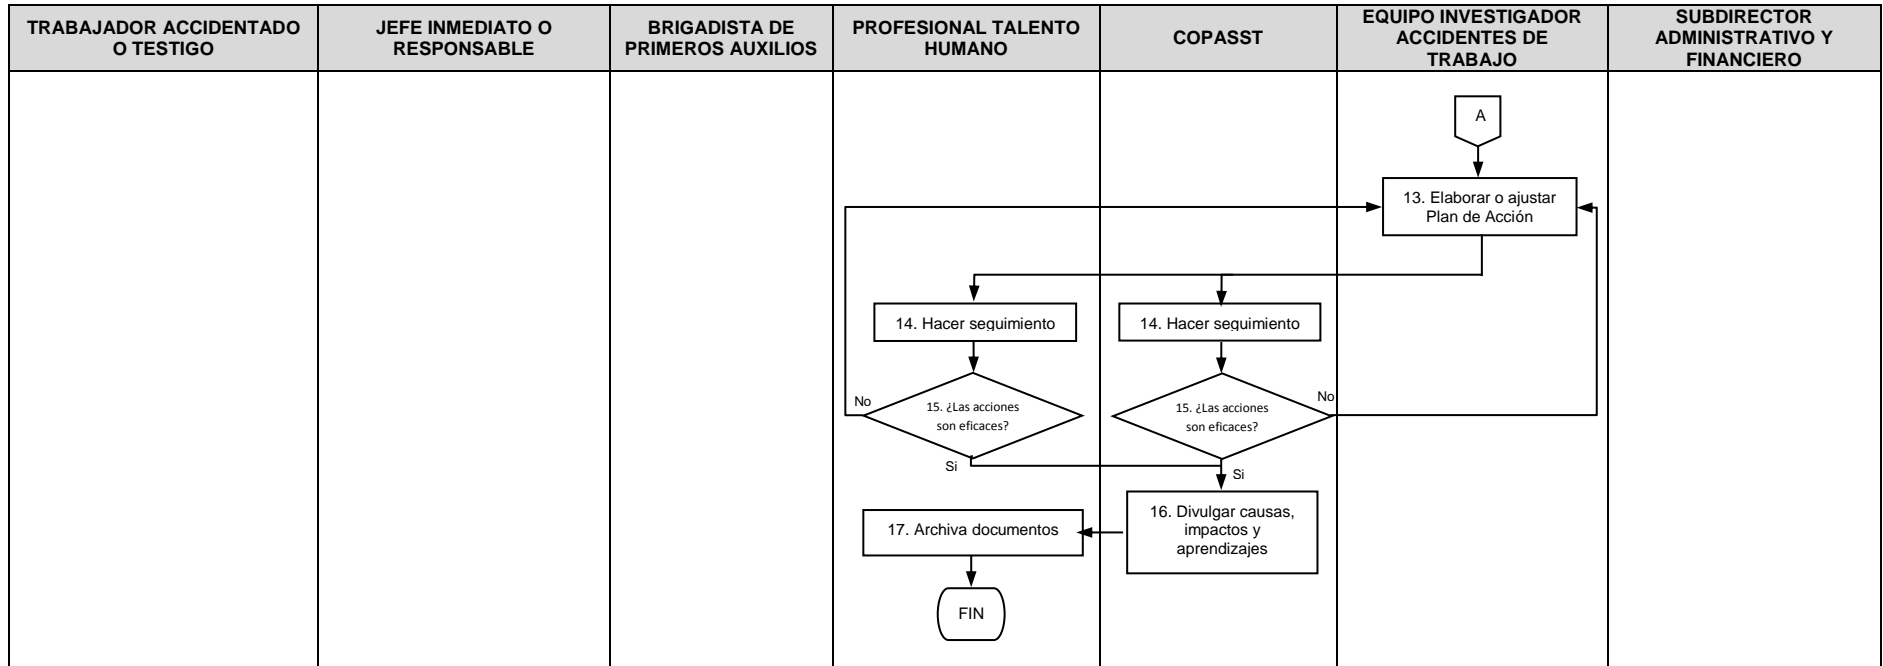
| TRABAJADOR ACCIDENTADO O TESTIGO | JEFE INMEDIATO O RESPONSABLE | BRIGADISTA DE PRIMEROS AUXILIOS | PROFESIONAL TALENTO HUMANO | COPASST | EQUIPO INVESTIGADOR ACCIDENTES DE TRABAJO | SUBDIRECTOR ADMINISTRATIVO Y FINANCIERO |
|---|---|---|---|---|---|---|

A

13. Elaborar o ajustar Plan de Acción

14. Hacer seguimiento

14. Hacer seguimiento

No

15. ¿Las acciones son eficaces?

15. ¿Las acciones son eficaces?

No

Si

Si

17. Archiva documentos

16. Divulgar causas, impactos y aprendizajes

FIN